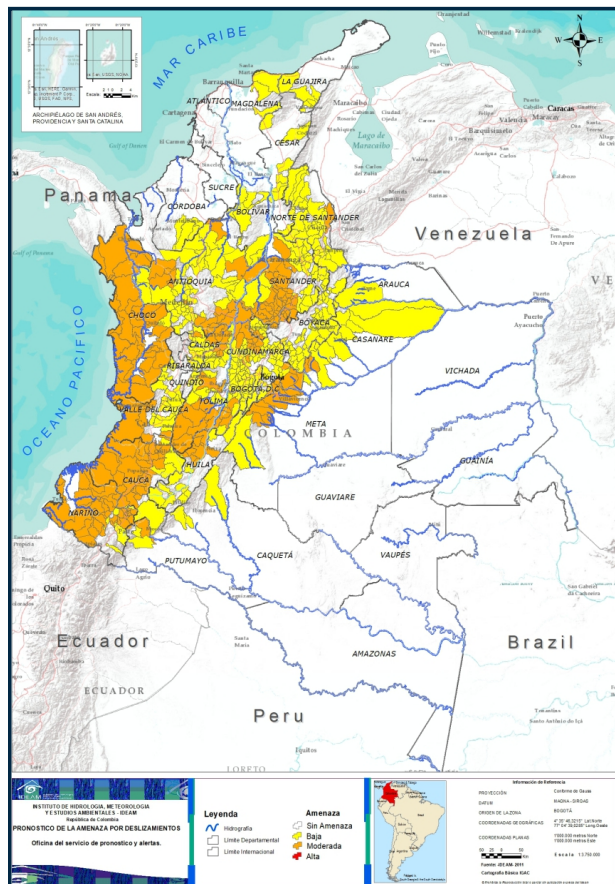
ARCHIPIÉLAGO DE SAN ANDRÉS, PROVIDENCIA Y SANTA CATALINA

MAR CARIBE

Panama

Venezuela

OCEANO PACIFICO

LA GUAJIRA
ATLANTICO
MAGDALENA
CESAR
SUCRE
CORDOBA
BOLIVAR
NORTE DE SANTANDER
ANTIOQUIA
SANTANDER
ARAUCA
CHOCO
BOYACA
CASANARE
CALDAS
CUNDINAMARCA
RISARALDA
QUINDIO
BOGOTA D.C.
TOLIMA
VALLE DEL CAUCA
META
VICHADA
COLOMBIA
HUILA
GUAINIA
CAUCA
NARIÑO
GUAVIARE
CAQUETA
VAUPES
PUTUMAYO
AMAZONAS

Quito

Ecuador
ECUADOR

Brazil

Peru

Barranquilla
Cartagena
Maracaibo
Lago de Maracaibo
Caracas
Medellin
Bogota

INSTITUTO DE HIDROLOGIA, METEOROLOGIA Y ESTUDIOS AMBIENTALES - IDEAM
República de Colombia
PRONOSTICO DE LA AMENAZA POR DESLIZAMIENTOS
Oficina del servicio de pronostico y alertas.

Leyenda
Hidrografia
Limite Departamental
Limite Internacional

Amenaza
Sin Amenaza
Baja
Moderada
Alta

Información de Referencia
PROYECCION
DATUM
ORIGEN DE LA ZONA
COORDENADAS GEOGRAFICAS
COORDENADAS PLANAS
Conforme de Gauss
MAGNA - SIRGAS
BOGOTÁ
Escala 1:3.750.000
Fuente: IDEAM 2011
Cartografía Básica IGAC